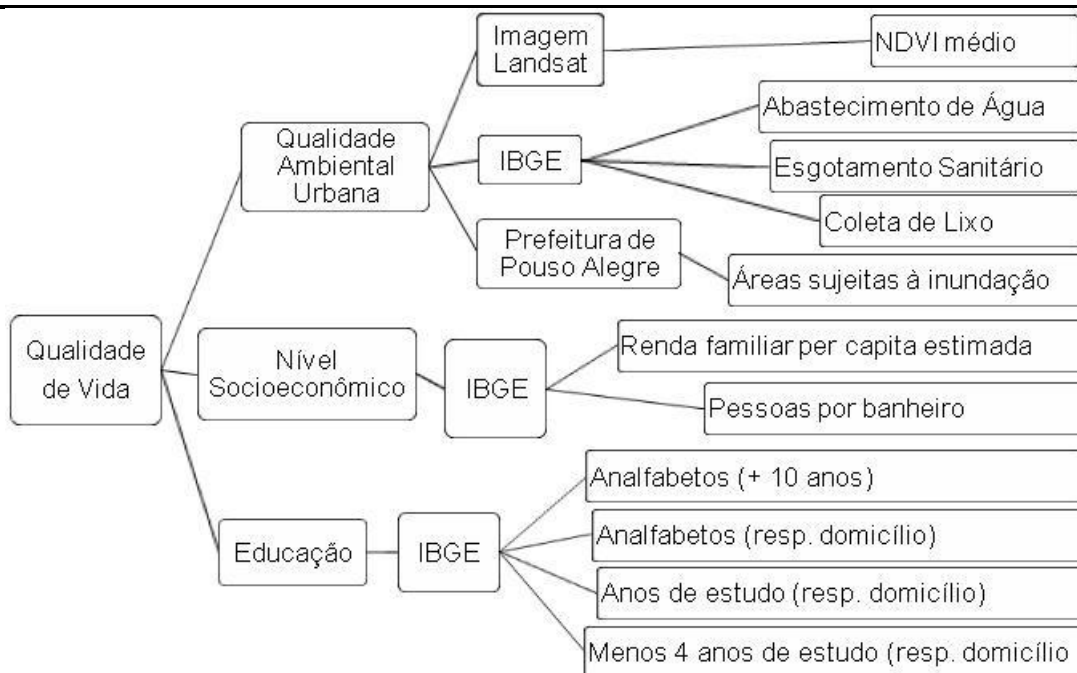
Qualidade de Vida

Qualidade Ambiental Urbana

Imagem Landsat

NDVI médio

IBGE

Abastecimento de Água

Esgotamento Sanitário

Coleta de Lixo

Prefeitura de Pouso Alegre

Áreas sujeitas à inundação

Nível Socioeconômico

IBGE

Renda familiar per capita estimada

Pessoas por banheiro

Educação

IBGE

Analfabetos (+ 10 anos)

Analfabetos (resp. domicílio)

Anos de estudo (resp. domicílio)

Menos 4 anos de estudo (resp. domicílio